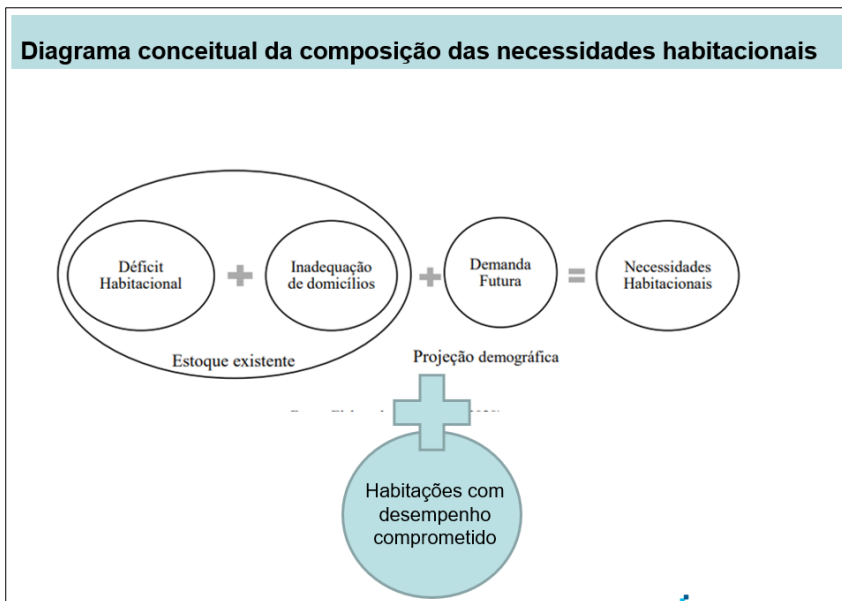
Diagrama conceitual da composição das necessidades habitacionais

Déficit Habitacional

Inadequação de domicílios

Demanda Futura

Necessidades Habitacionais

Estoque existente

Projeção demográfica

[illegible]

Habitações com desempenho comprometido